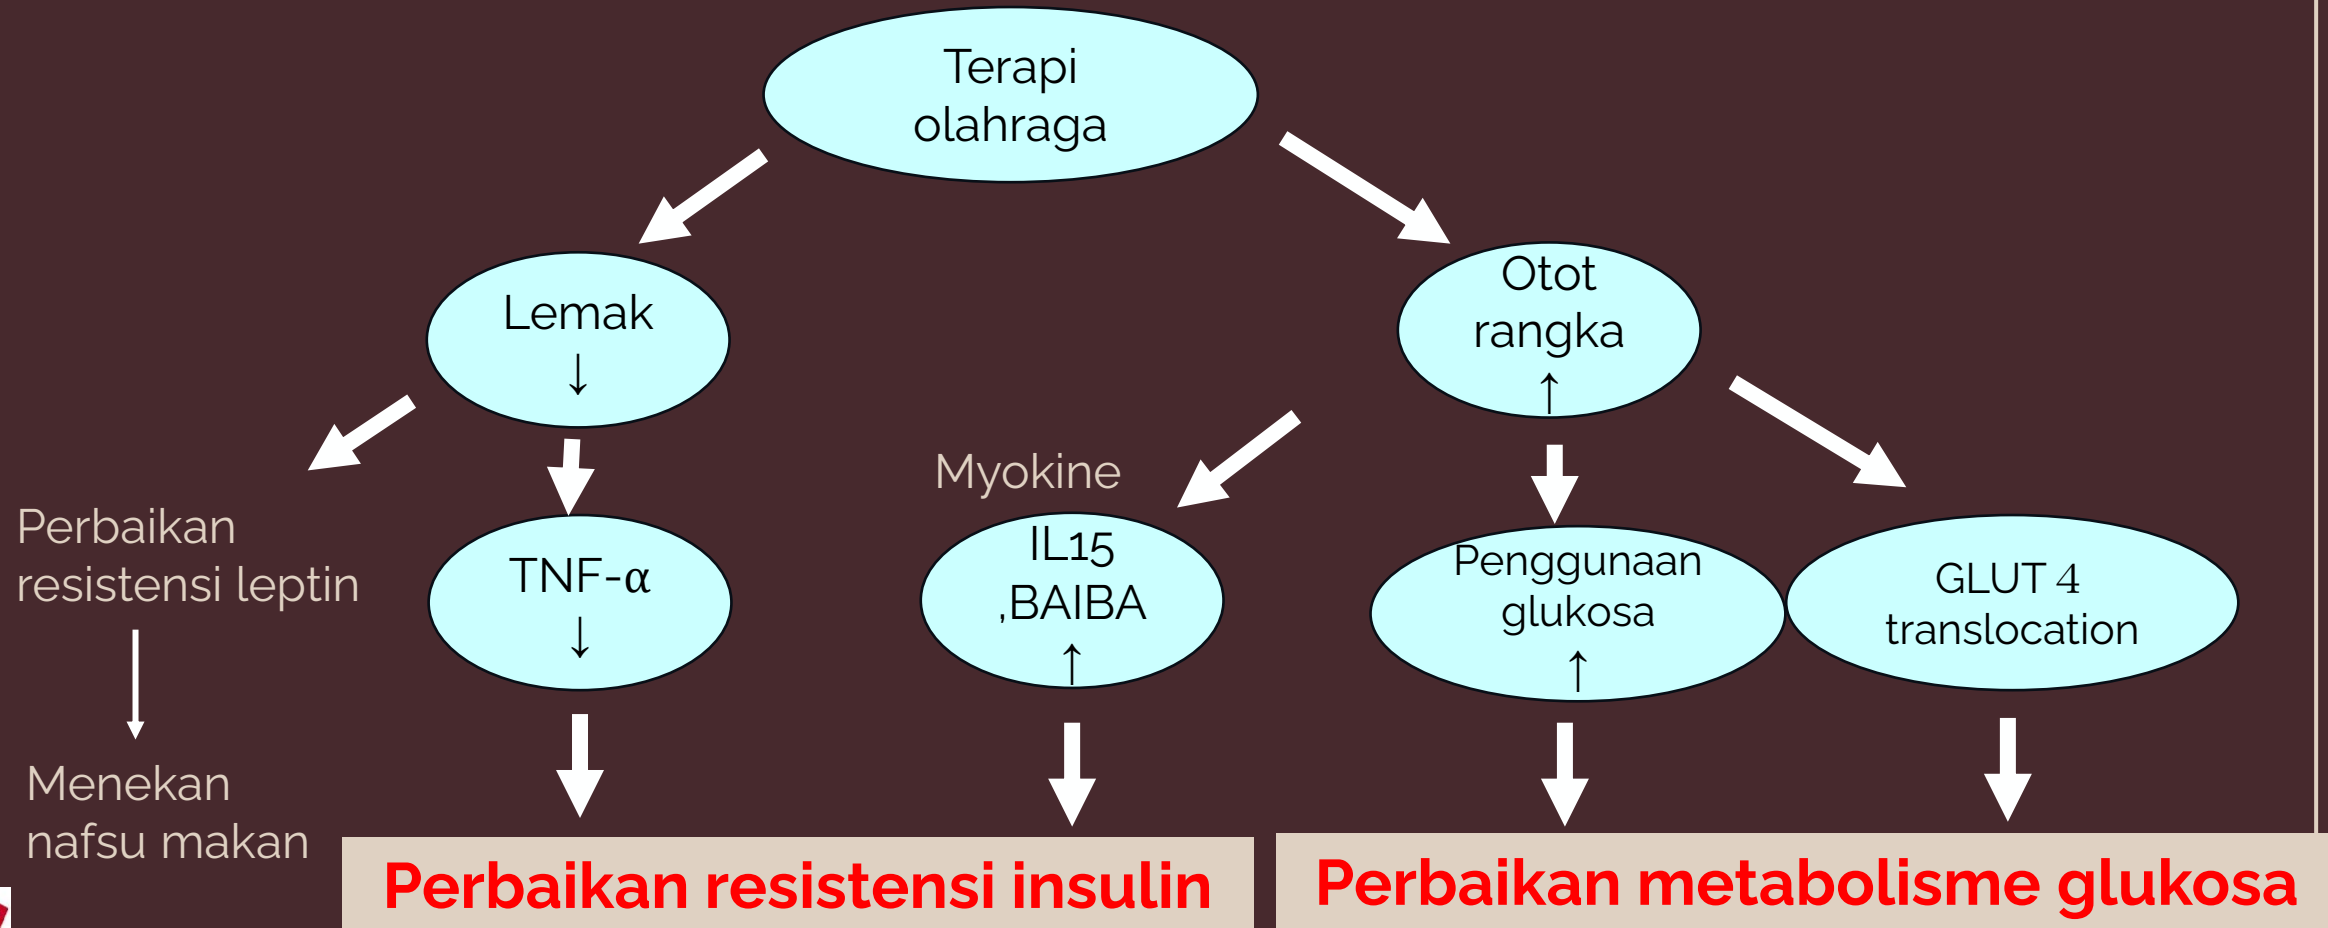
Terapi olahraga

Lemak
↓

Otot rangka
↑

Myokine

Perbaikan resistensi leptin

TNF-α
↓

IL15 ,BAIBA
↑

Penggunaan glukosa
↑

GLUT 4 translocation

Menekan nafsu makan

Perbaikan resistensi insulin

Perbaikan metabolisme glukosa